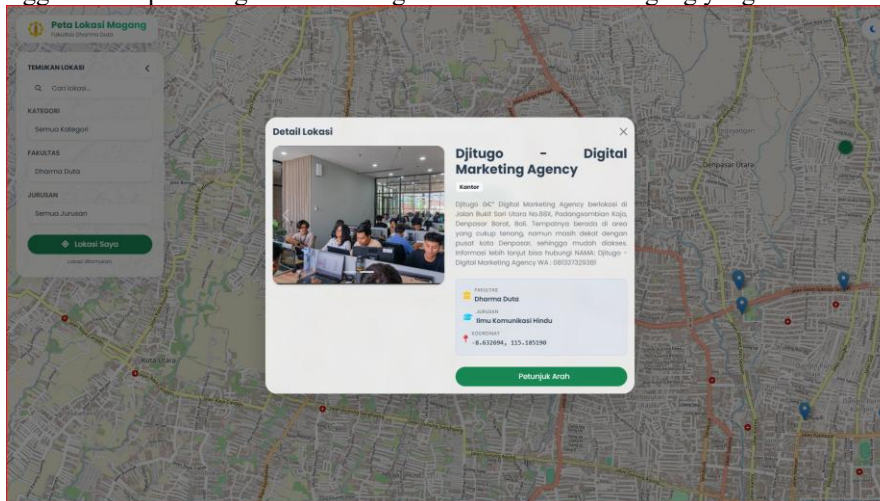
Peta Lokasi Magang
Fakultas Dharma Duta

TEMUKAN LOKASI
Cari lokasi...

KATEGORI
Semua Kategori

FAKULTAS
Dharma Duta

JURUSAN
Semua Jurusan

Lokasi Saya
Lokasi ditemukan

Detail Lokasi

Djitugo - Digital Marketing Agency

Kantor

Djitugo "4C" Digital Marketing Agency berlokasi di Jalan Bukit Sari Utara No.58X, Padangsambian Kaja, Denpasar Barat, Bali. Tempatnya berada di area yang cukup tenang, namun masih dekat dengan pusat kota Denpasar, sehingga mudah diakses. Informasi lebih lanjut bisa hubungi NAMA: Djitugo - Digital Marketing Agency WA : 081337329381

FAKULTAS
Dharma Duta

JURUSAN
Ilmu Komunikasi Hindu

KOORDINAT
-8.632094, 115.185190

Petunjuk Arah

Denpasar Utara